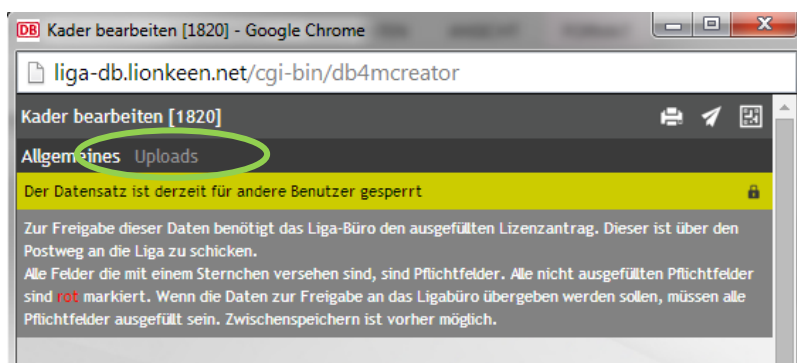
DB Kader bearbeiten [1820] - Google Chrome

liga-db.lionkeen.net/cgi-bin/db4mcreator

Kader bearbeiten [1820]

Allgemeines Uploads

Der Datensatz ist derzeit für andere Benutzer gesperrt

Zur Freigabe dieser Daten benötigt das Liga-Büro den ausgefüllten Lizenzantrag. Dieser ist über den Postweg an die Liga zu schicken.
Alle Felder die mit einem Sternchen versehen sind, sind Pflichtfelder. Alle nicht ausgefüllten Pflichtfelder sind rot markiert. Wenn die Daten zur Freigabe an das Ligabüro übergeben werden sollen, müssen alle Pflichtfelder ausgefüllt sein. Zwischenspeichern ist vorher möglich.